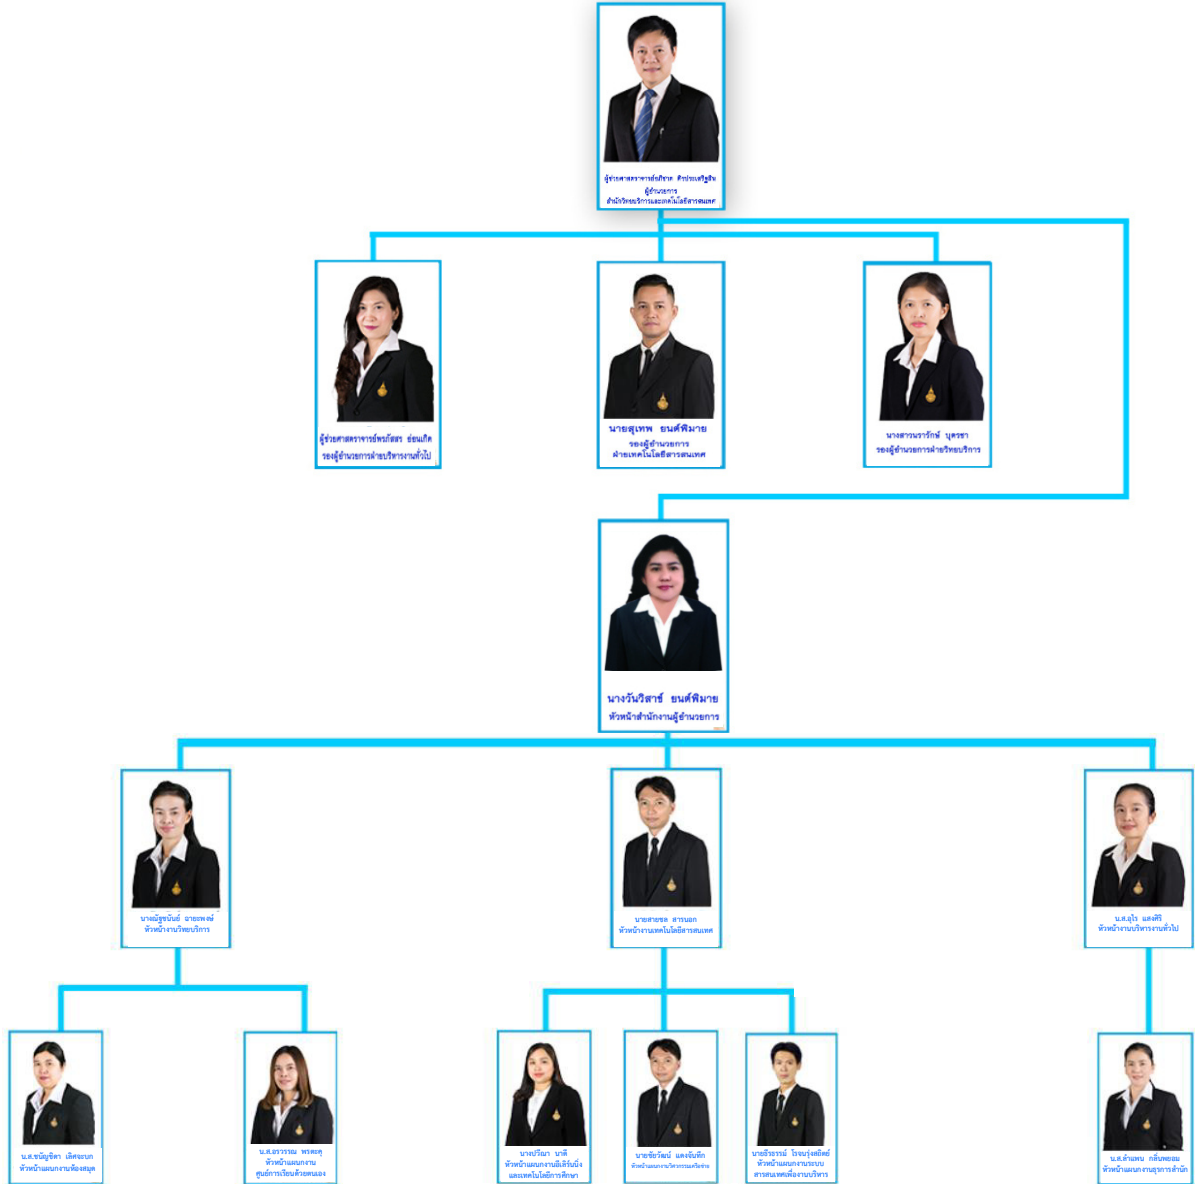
ผู้ช่วยศาสตราจารย์ธนิษฐ ศักดิ์ประเสริฐสิน
ผู้อำนวยการ
สำนักวิทยบริการและเทคโนโลยีสารสนเทศ

ผู้ช่วยศาสตราจารย์พรภัสสร ย่อนเกิด
รองผู้อำนวยการฝ่ายบริหารงานทั่วไป

นายสุเทพ ยนต์พิมาย
รองผู้อำนวยการ
ฝ่ายเทคโนโลยีสารสนเทศ

นางสาวนรารักษ์ บุตรชา
รองผู้อำนวยการฝ่ายวิทยบริการ

นางวันวิสาข์ ยนต์พิมาย
หัวหน้าสำนักงานผู้อำนวยการ

นางณัฐชนันย์ ฉายะพงษ์
หัวหน้างานวิทยบริการ

นายสายชล สารนอก
หัวหน้างานเทคโนโลยีสารสนเทศ

น.ส.อุไร แสงศรี
หัวหน้างานบริหารงานทั่วไป

น.ส.ขนิญชิดา เลิศจะบก
หัวหน้าแผนกงานห้องสมุด

น.ส.อรวรรณ พรหมครุ
หัวหน้าแผนกงาน
ศูนย์การเรียนด้วยตนเอง

นางปรีณา นาดี
หัวหน้าแผนกงานอีเลิร์นนิ่ง
และเทคโนโลยีการศึกษา

นายชัยวัฒน์ แสงจันทึก
หัวหน้าแผนกงานวิศวกรรมเครือข่าย

นายธีรธรรม์ โรจนรุ่งสถิตย์
หัวหน้าแผนกงานระบบ
สารสนเทศเพื่องานบริหาร

น.ส.คำแพน กลิ่นหอม
หัวหน้าแผนกงานธุรการสำนัก